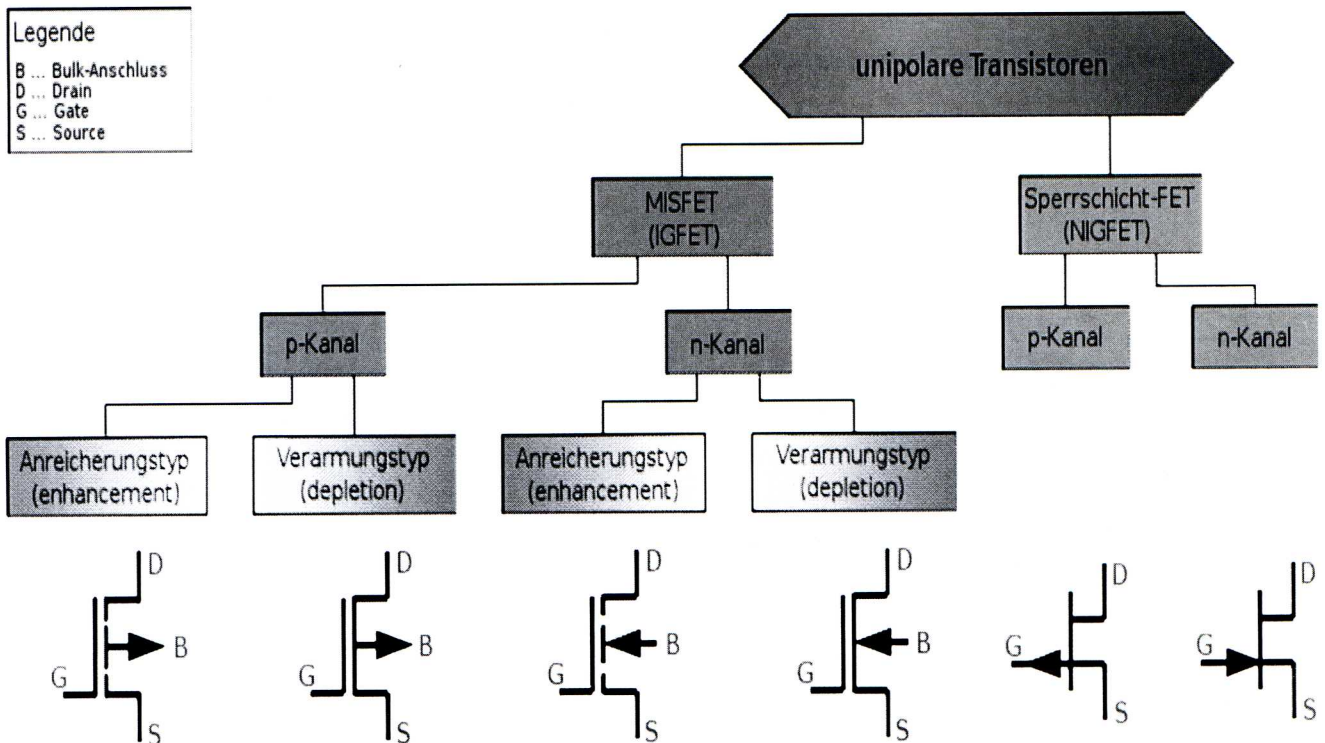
Legende
B ... Bulk-Anschluss
D ... Drain
G ... Gate
S ... Source

unipolare Transistoren

MISFET (IGFET)

Sperrschicht-FET (NIGFET)

p-Kanal

n-Kanal

p-Kanal

n-Kanal

Anreicherungstyp (enhancement)

Verarmungstyp (depletion)

Anreicherungstyp (enhancement)

Verarmungstyp (depletion)

D B G S

D B G S

D B G S

D B G S

D G S

D G S